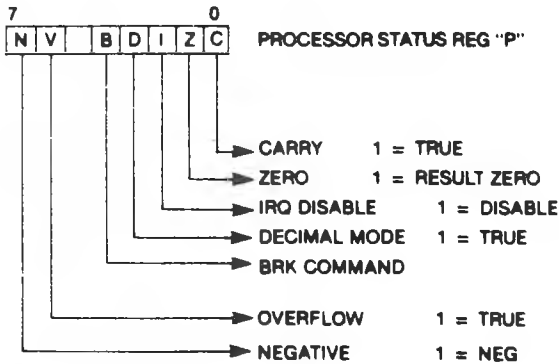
7 0

| N | V | | B | D | I | Z | C |
|---|---|---|---|---|---|---|---|

PROCESSOR STATUS REG "P"

CARRY 1 = TRUE

ZERO 1 = RESULT ZERO

IRQ DISABLE 1 = DISABLE

DECIMAL MODE 1 = TRUE

BRK COMMAND

OVERFLOW 1 = TRUE

NEGATIVE 1 = NEG